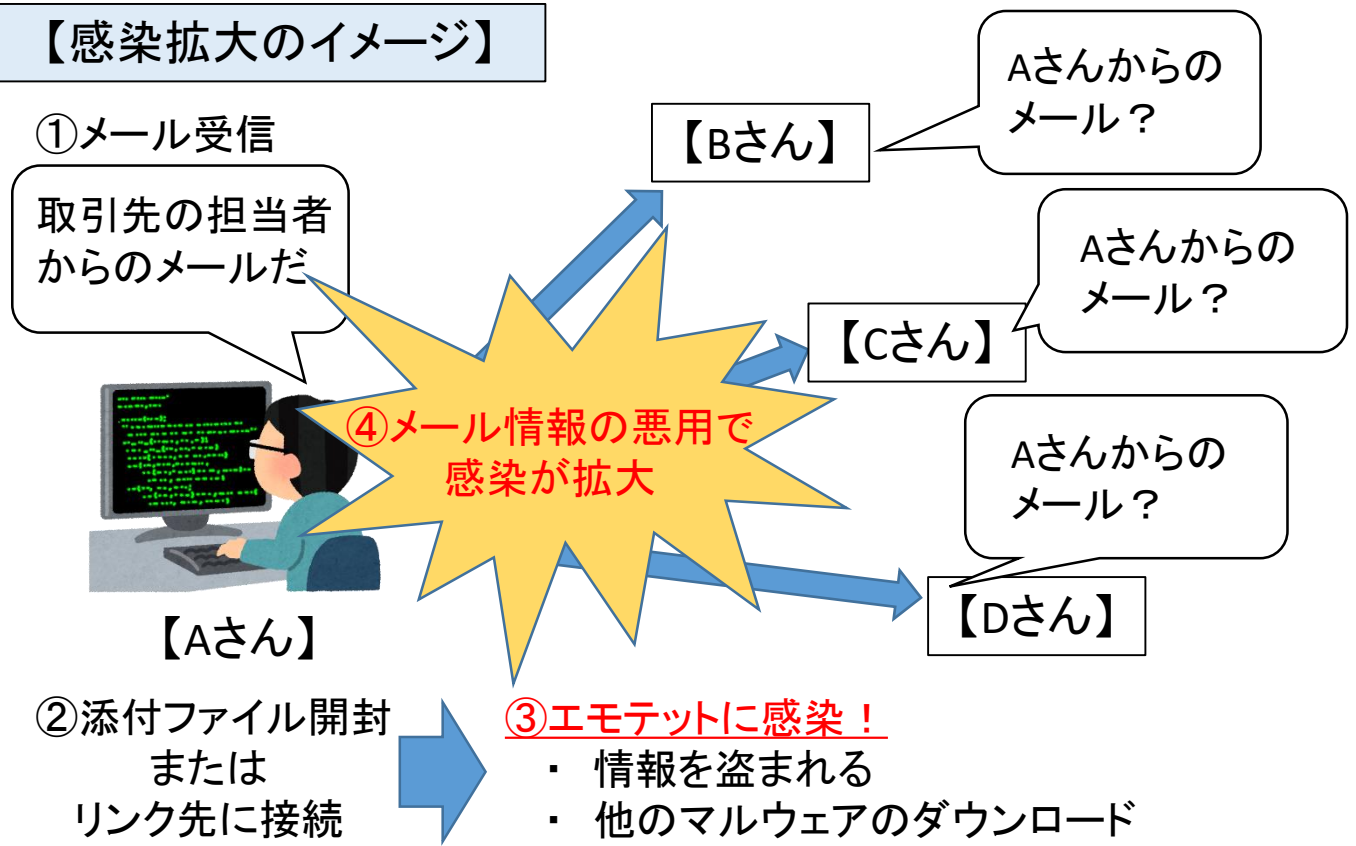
【感染拡大のイメージ】

①メール受信

取引先の担当者からのメールだ

【Aさん】

【Bさん】

Aさんからのメール？

【Cさん】

Aさんからのメール？

Aさんからのメール？

【Dさん】

④メール情報の悪用で感染が拡大

②添付ファイル開封または リンク先に接続

③エモテットに感染！
・ 情報を盗まれる
・ 他のマルウェアのダウンロード